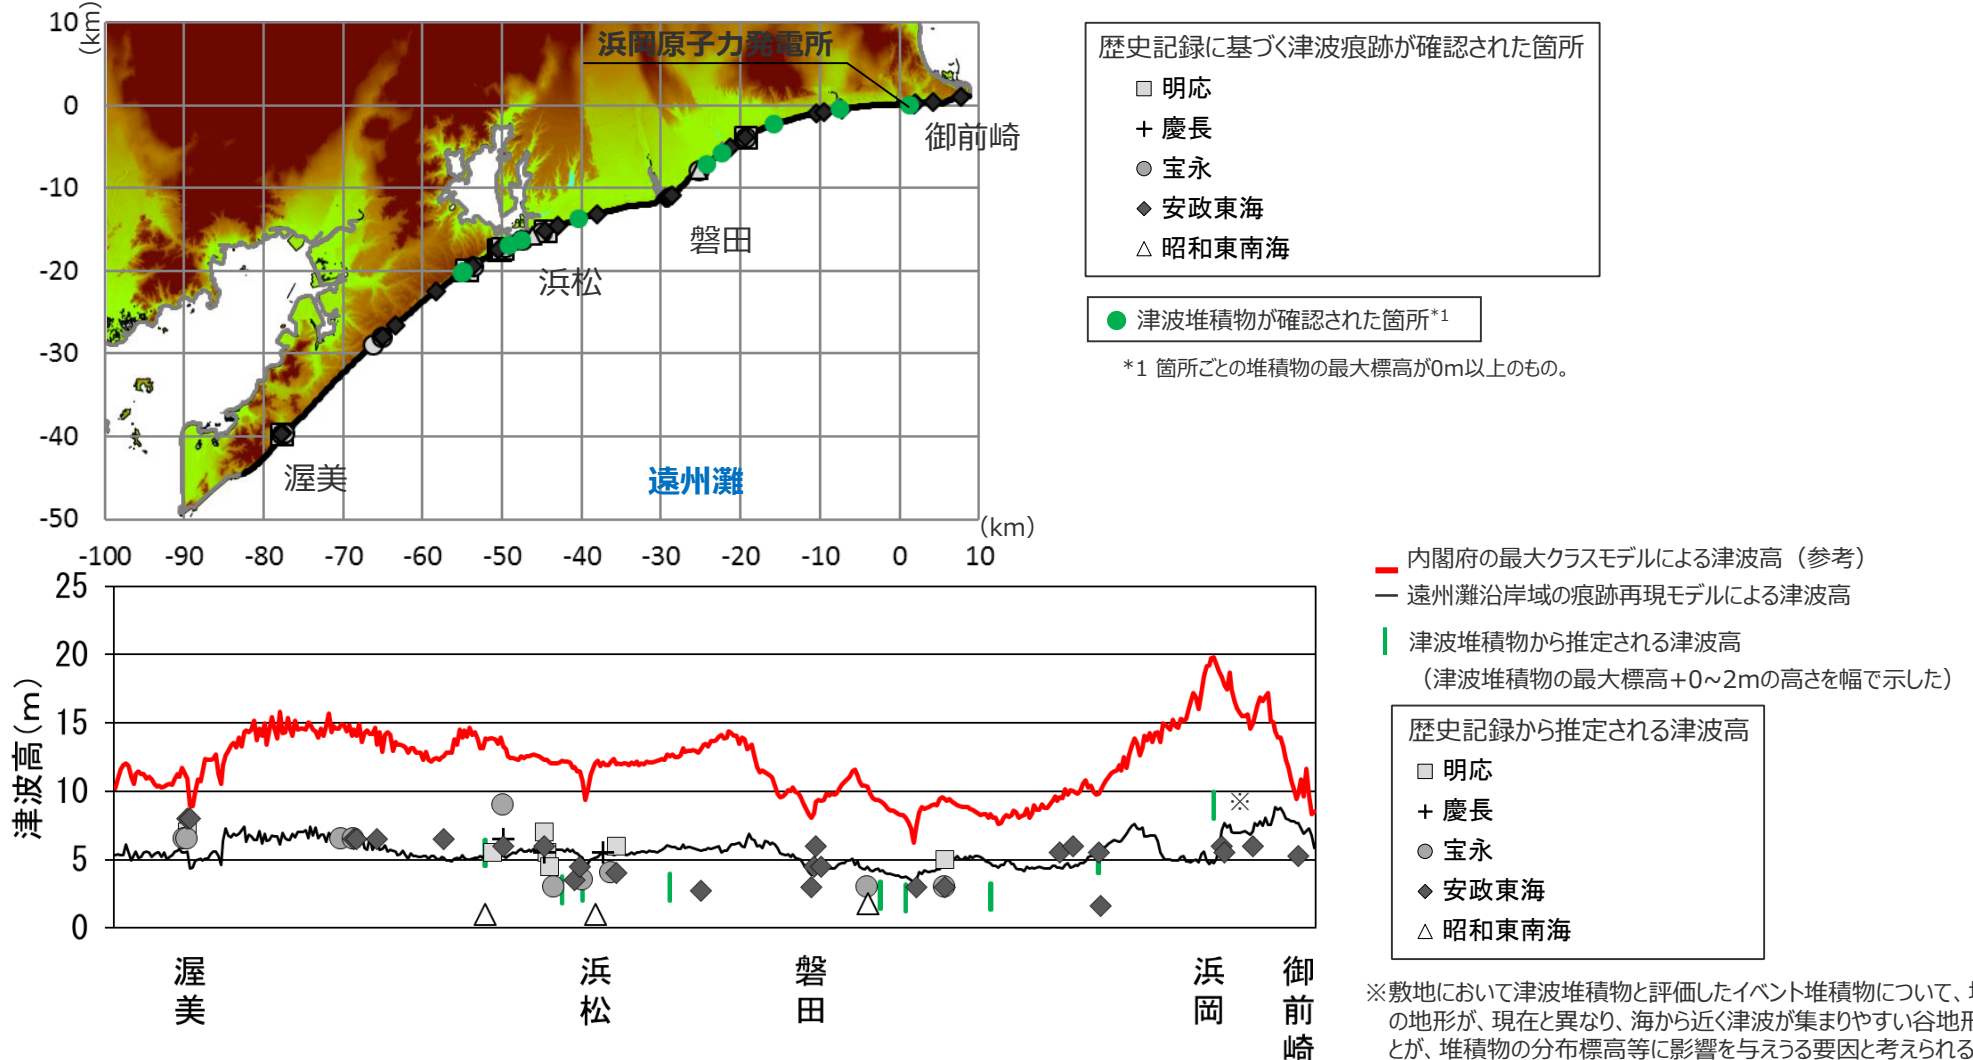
10 (km)
0
-10
-20
-30
-40
-50
浜岡原子力発電所
御前崎
磐田
浜松
渥美
遠州灘
-100 -90 -80 -70 -60 -50 -40 -30 -20 -10 0 10 (km)

歴史記録に基づく津波痕跡が確認された箇所
□ 明応
+ 慶長
○ 宝永
◆ 安政東海
△ 昭和東南海

● 津波堆積物が確認された箇所$^{*1}$
*1 箇所ごとの堆積物の最大標高が0m以上のもの。

25
20
15
10
5
0
津波高(m)
※
渥美
浜松
磐田
浜岡
御前崎

内閣府の最大クラスモデルによる津波高(参考)
遠州灘沿岸域の痕跡再現モデルによる津波高
津波堆積物から推定される津波高
(津波堆積物の最大標高+0~2mの高さを幅で示した)

歴史記録から推定される津波高
□ 明応
+ 慶長
○ 宝永
◆ 安政東海
△ 昭和東南海

※敷地において津波堆積物と評価したイベント堆積物について、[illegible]
の地形が、現在と異なり、海から近く津波が集まりやすい谷地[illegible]
とが、堆積物の分布標高等に影響を与えうる要因と考えられる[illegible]